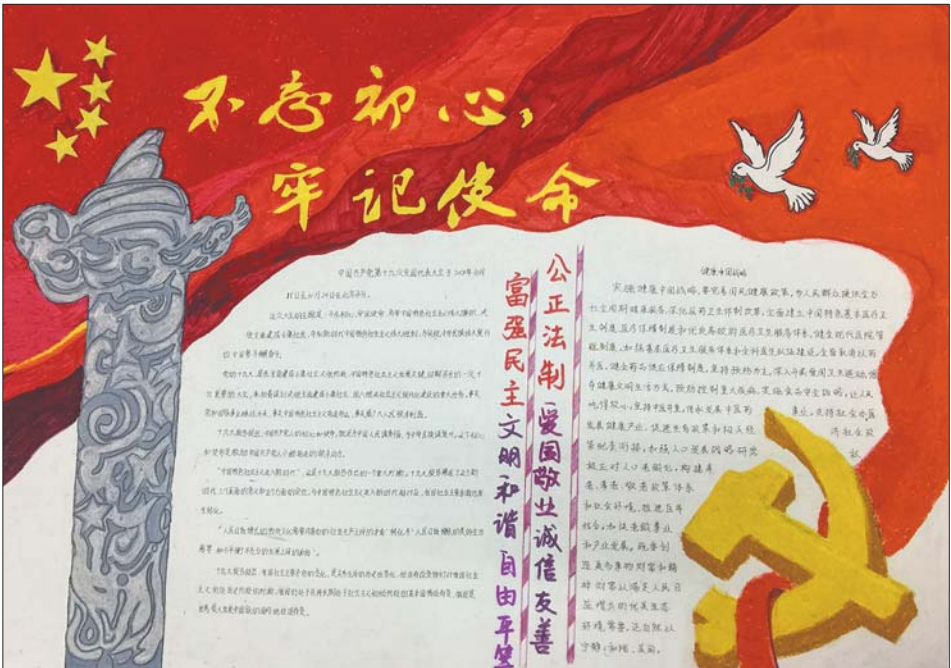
不忘初心，
牢记使命

中国共产党第十九次全国代表大会于2017年10月18日至24日在北京召开。

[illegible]

富强民主文明和谐自由平等

公正法制爱国敬业诚信友善

健康中国战略

实施健康中国战略，要完善国民健康政策，为人民群众提供全方位全周期健康服务。深化医药卫生体制改革，全面建立中国特色基本医疗卫生制度、医疗保障制度和优质高效的医疗卫生服务体系，健全现代医院管理制度。加强基层医疗卫生服务体系和全科医生队伍建设。全面取消以药养医，健全药品供应保障制度。坚持预防为主，深入开展爱国卫生运动，倡导健康文明生活方式，预防控制重大疾病。实施食品安全战略，让人民吃得放心。坚持中西医并重，传承发展中医药事业。支持社会办医，发展健康产业。促进生育政策和相关经济社会政策配套衔接，加强人口发展战略研究。积极应对人口老龄化，构建养老、孝老、敬老政策体系和社会环境，推进医养结合，加快老龄事业和产业发展。

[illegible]